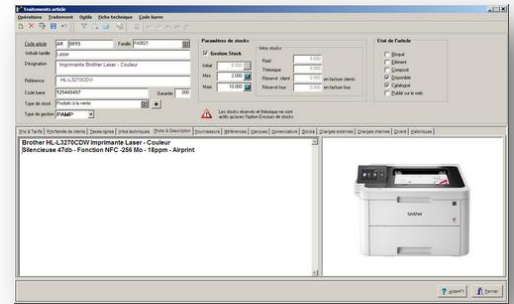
Traitements article
Opérations Traitement Outils Fiche technique Code barre

Code article art 89955 Famille Fa0001
Intitulé famille Laser
Désignation Imprimante Brother Laser - Couleur
Référence HL-L3270CDW
Code barre 829445457 Garantie 365
Type de stock Produit à la vente
Type de gestion PAMP

Paramètres de stocks
Gestion Stock
Initial 0.000
Min 2.000
Max 10.000
Infos stocks
Réel 0.000
Théorique 0.000
Réservé client 0.000 en facture client
Réservé fournisseur 0.000 en facture fournisseur
Les stocks réservés et théorique ne sont actifs qu'avec l'option Encours de stocks

Etat de l'article
Bloqué
Obsolète
Composé
Disponible
Catalogué
Publié sur le web

Prix & Tarifs | Remise de clients | Sous-lignes | Infos techniques | Photo & Description | Fournisseurs | Références | Garanties | Nomenclature | Stocks | Charges externes | Charges internes | Divers | Historiques

Brother HL-L3270CDW Imprimante Laser - Couleur
Silencieuse 47db - Fonction NFC -256 Mo - 18ppm - Airprint

brother

Valider Fermer